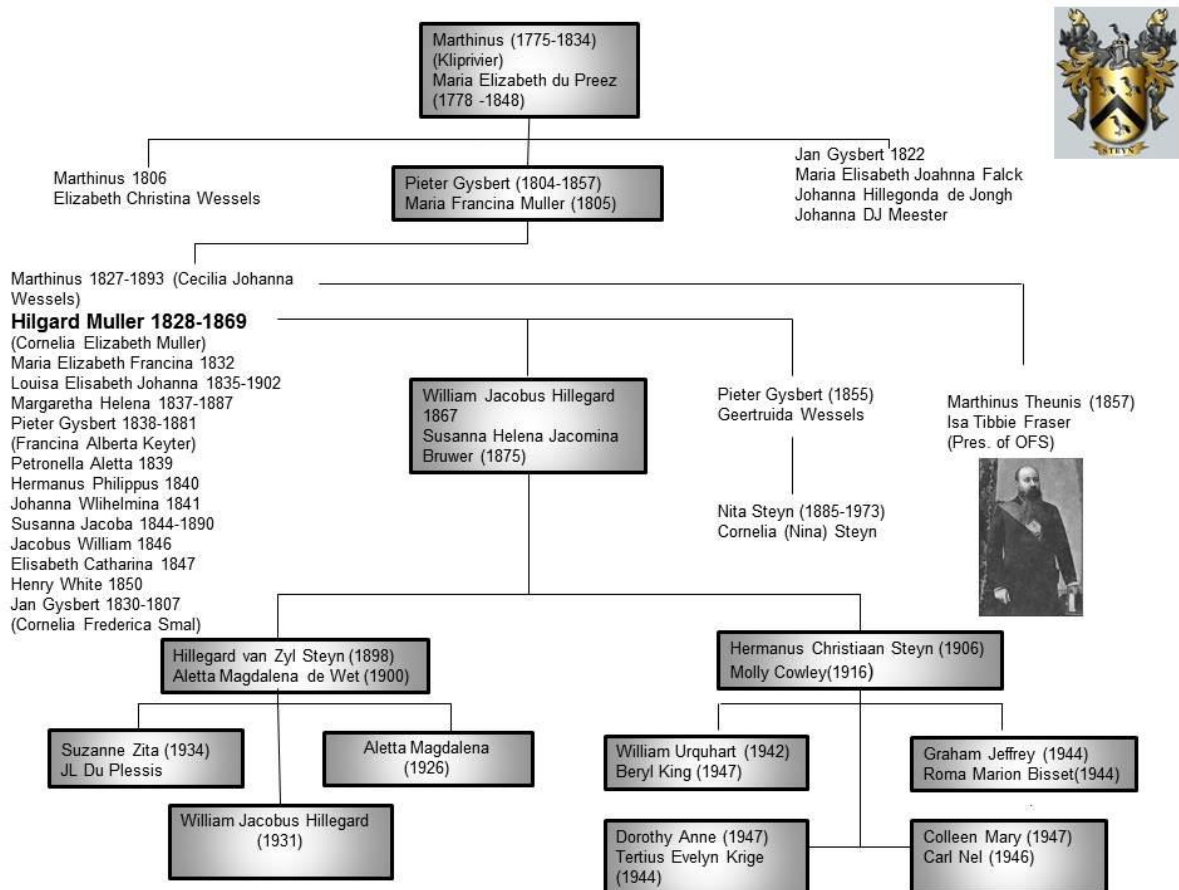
Marthinus (1775-1834) (Kliprivier)
Maria Elizabeth du Preez (1778 -1848)

STEYN

Marthinus 1806
Elizabeth Christina Wessels

Pieter Gysbert (1804-1857)
Maria Francina Muller (1805)

Jan Gysbert 1822
Maria Elisabeth Joahnna Falck
Johanna Hillegonda de Jongh
Johanna DJ Meester

Marthinus 1827-1893 (Cecilia Johanna Wessels)
**Hilgard Muller 1828-1869**
(Cornelia Elizabeth Muller)
Maria Elizabeth Francina 1832
Louisa Elisabeth Johanna 1835-1902
Margaretha Helena 1837-1887
Pieter Gysbert 1838-1881
(Francina Alberta Keyter)
Petronella Aletta 1839
Hermanus Philippus 1840
Johanna Wlihelmina 1841
Susanna Jacoba 1844-1890
Jacobus William 1846
Elisabeth Catharina 1847
Henry White 1850
Jan Gysbert 1830-1807
(Cornelia Frederica Smal)

William Jacobus Hillegard 1867
Susanna Helena Jacomina Bruwer (1875)

Pieter Gysbert (1855)
Geertruida Wessels

Nita Steyn (1885-1973)
Cornelia (Nina) Steyn

Marthinus Theunis (1857)
Isa Tibbie Fraser
(Pres. of OFS)

Hillegard van Zyl Steyn (1898)
Aletta Magdalena de Wet (1900)

Hermanus Christiaan Steyn (1906)
Molly Cowley(1916)

Suzanne Zita (1934)
JL Du Plessis

Aletta Magdalena
(1926)

William Jacobus Hillegard
(1931)

William Urquhart (1942)
Beryl King (1947)

Graham Jeffrey (1944)
Roma Marion Bisset(1944)

Dorothy Anne (1947)
Tertius Evelyn Krige
(1944)

Colleen Mary (1947)
Carl Nel (1946)